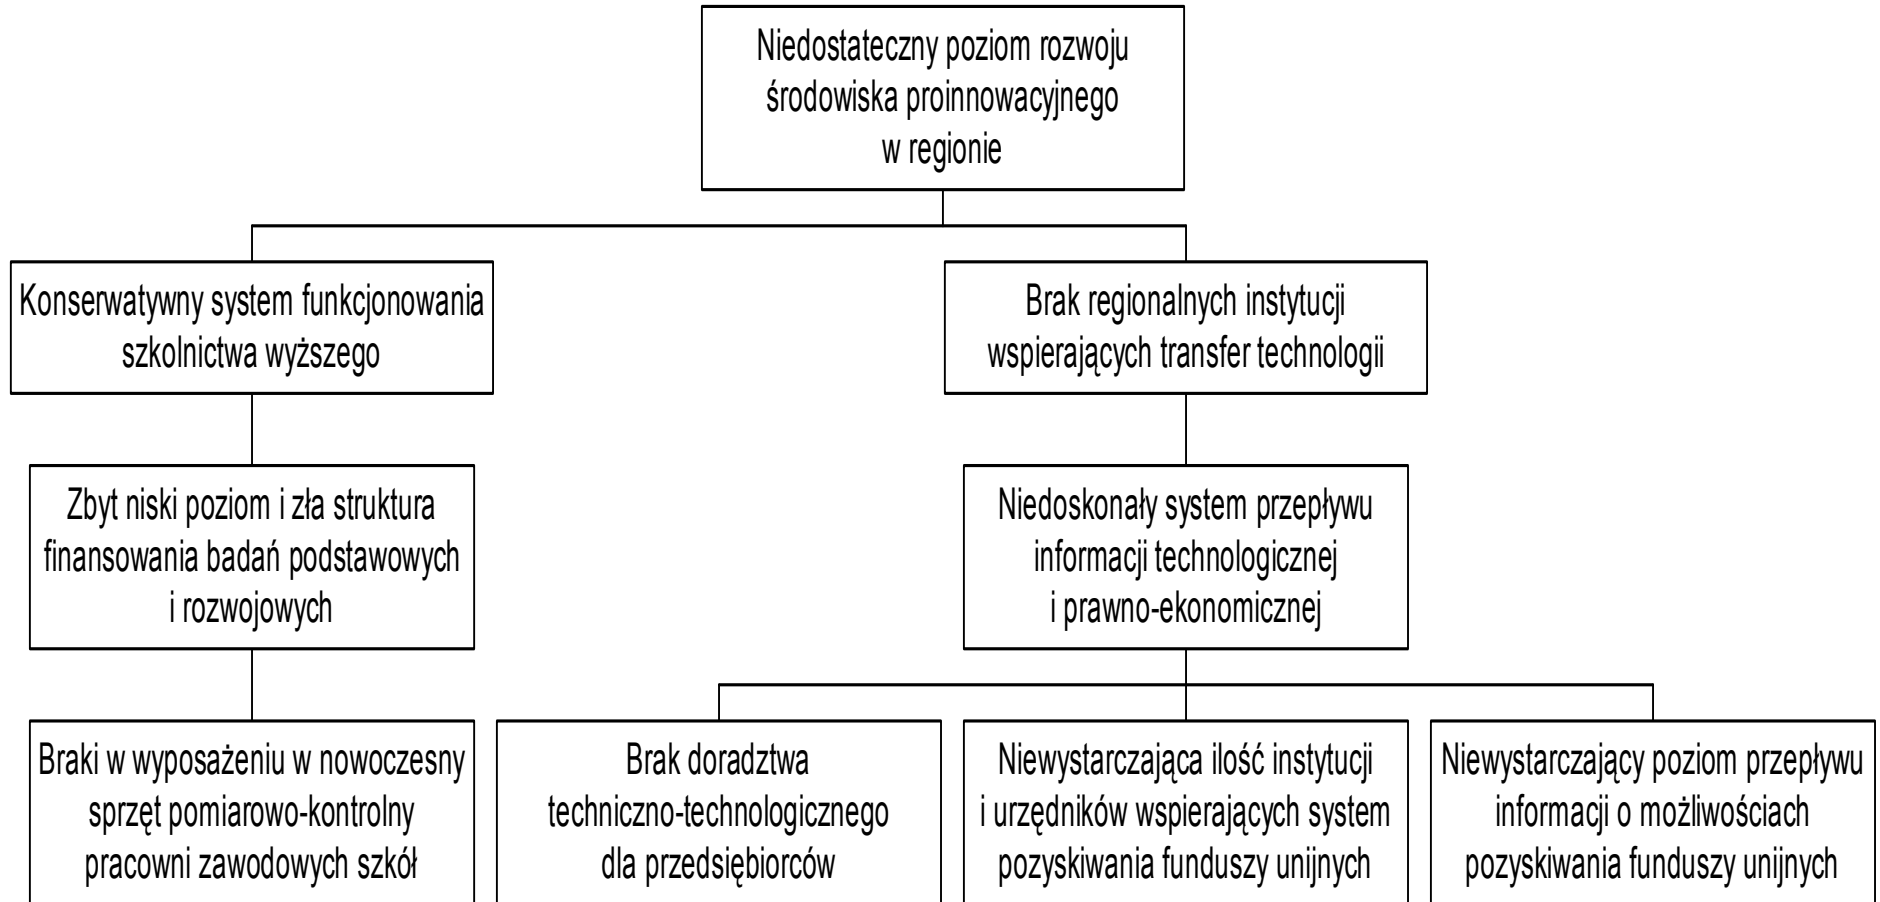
Niedostateczny poziom rozwoju środowiska proinnowacyjnego w regionie

Konserwatywny system funkcjonowania szkolnictwa wyższego

Brak regionalnych instytucji wspierających transfer technologii

Zbyt niski poziom i zła struktura finansowania badań podstawowych i rozwojowych

Niedoskonały system przepływu informacji technologicznej i prawno-ekonomicznej

Braki w wyposażeniu w nowoczesny sprzęt pomiarowo-kontrolny pracowni zawodowych szkół

Brak doradztwa techniczno-technologicznego dla przedsiębiorców

Niewystarczająca ilość instytucji i urzędników wspierających system pozyskiwania funduszy unijnych

Niewystarczający poziom przepływu informacji o możliwościach pozyskiwania funduszy unijnych